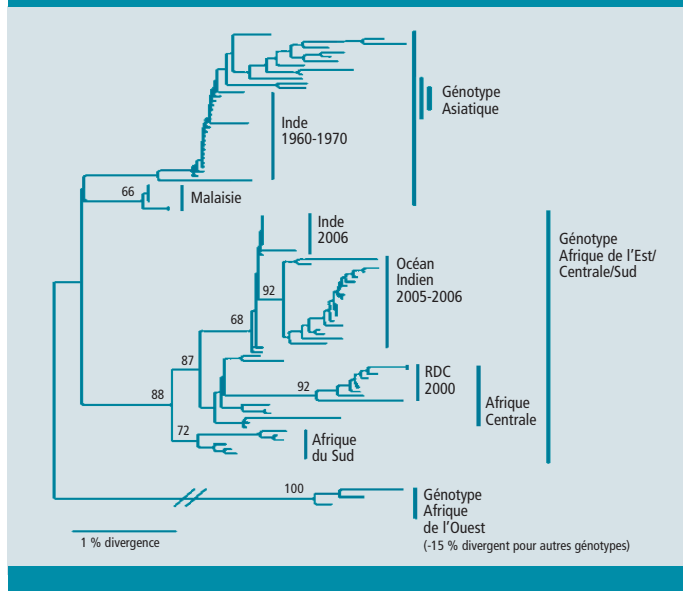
Génotype Asiatique

Inde 1960-1970

66

Malaisie

Inde 2006

Génotype Afrique de l'Est/ Centrale/Sud

92

Océan Indien 2005-2006

68

87

RDC 2000

92

88

Afrique Centrale

72

Afrique du Sud

100

Génotype Afrique de l'Ouest

1 % divergence

(~15 % divergent pour autres génotypes)